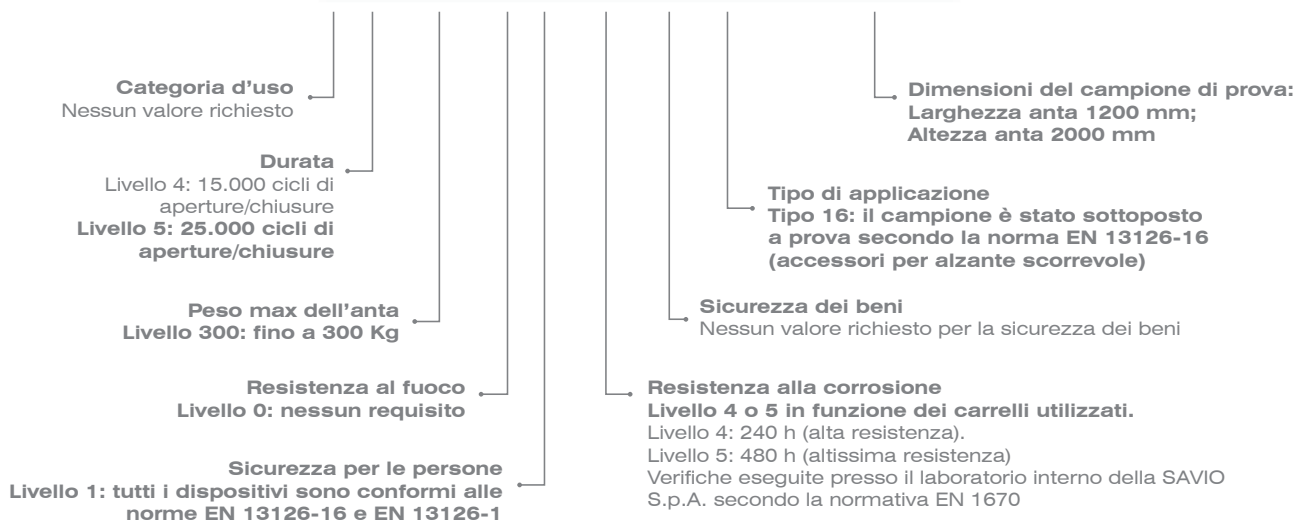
Categoria d'uso
Nessun valore richiesto

Durata
Livello 4: 15.000 cicli di aperture/chiusure
Livello 5: 25.000 cicli di aperture/chiusure

Peso max dell'anta
Livello 300: fino a 300 Kg

Resistenza al fuoco
Livello 0: nessun requisito

Sicurezza per le persone
Livello 1: tutti i dispositivi sono conformi alle norme EN 13126-16 e EN 13126-1

Dimensioni del campione di prova:
Larghezza anta 1200 mm;
Altezza anta 2000 mm

Tipo di applicazione
Tipo 16: il campione è stato sottoposto a prova secondo la norma EN 13126-16 (accessori per alzante scorrevole)

Sicurezza dei beni
Nessun valore richiesto per la sicurezza dei beni

Resistenza alla corrosione
Livello 4 o 5 in funzione dei carrelli utilizzati.
Livello 4: 240 h (alta resistenza).
Livello 5: 480 h (altissima resistenza)
Verifiche eseguite presso il laboratorio interno della SAVIO S.p.A. secondo la normativa EN 1670